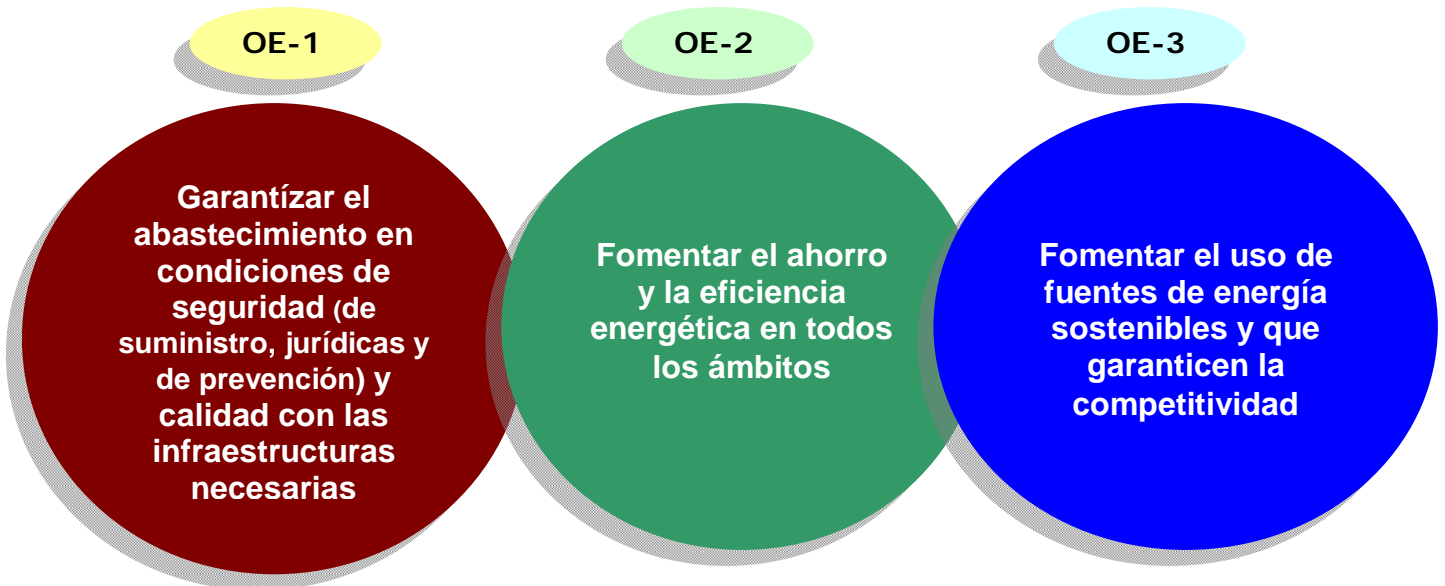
OE-1

Garantízar el abastecimiento en condiciones de seguridad (de suministro, jurídicas y de prevención) y calidad con las infraestructuras necesarias

OE-2

Fomentar el ahorro y la eficiencia energética en todos los ámbitos

OE-3

Fomentar el uso de fuentes de energía sostenibles y que garanticen la competitividad